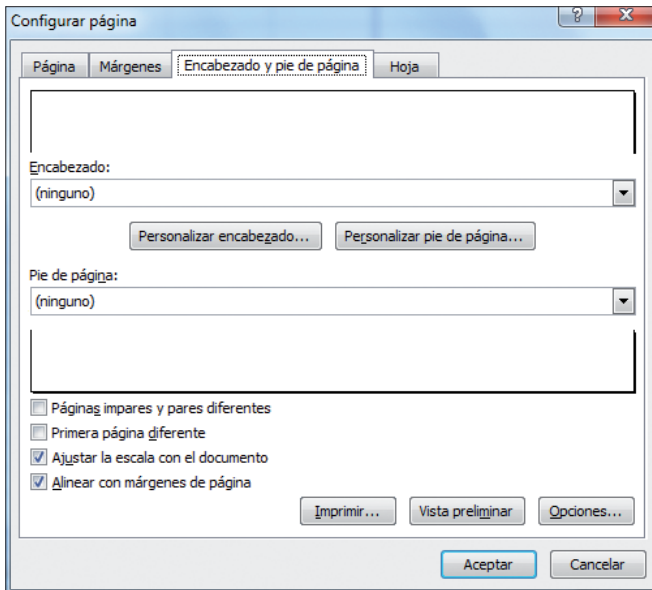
Configurar página

?

X

Página

Márgenes

Encabezado y pie de página

Hoja

Encabezado:

(ninguno)

Personalizar encabezado...

Personalizar pie de página...

Pie de página:

(ninguno)

Páginas impares y pares diferentes

Primera página diferente

Ajustar la escala con el documento

Alinear con márgenes de página

Imprimir...

Vista preliminar

Opciones...

Aceptar

Cancelar